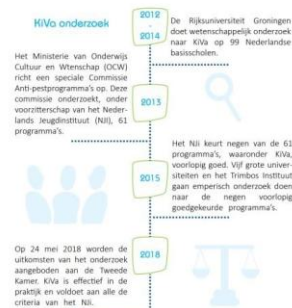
KiVa onderzoek

2012
2014

De Rijksuniversiteit Groningen doet wetenschappelijk onderzoek naar KiVa op 99 Nederlandse basisscholen.

Het Ministerie van Onderwijs, Cultuur en Wetenschap (OCW) richt een speciale Commissie Anti-pestprogramma's op. Deze commissie onderzoekt, onder voorzitterschap van het Nederlands Jeugdinstituut (NJI), 61 programma's.

2015

Het NJI keurt negen van de 61 programma's, waaronder KiVa, voorlopig goed. Vijf grote universiteiten en het Trimbos Instituut gaan emperisch onderzoek doen naar de negen voorlopig goedgekeurde programma's.

2015

Op 24 mei 2018 worden de uitkomsten van het onderzoek aangeboden aan de Tweede Kamer. KiVa is effectief in de praktijk en voldoet aan alle de criteria van het NJI.

2018